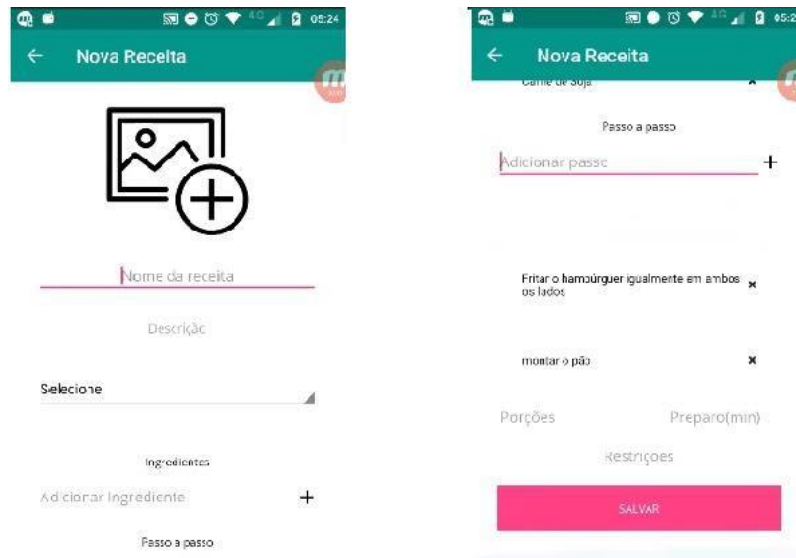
05:24

← Nova Receita

Nome da receita

Descrição

Selecione

Ingredientes

Adicionar Ingrediente +

Passo a passo

05:2

← Nova Receita

Carne de Soja ×

Passo a passo

Adicionar passo +

Fritar o hambúrguer igualmente em ambos os lados ×

montar o pão ×

Porções

Preparo(min)

Restrições

SALVAR